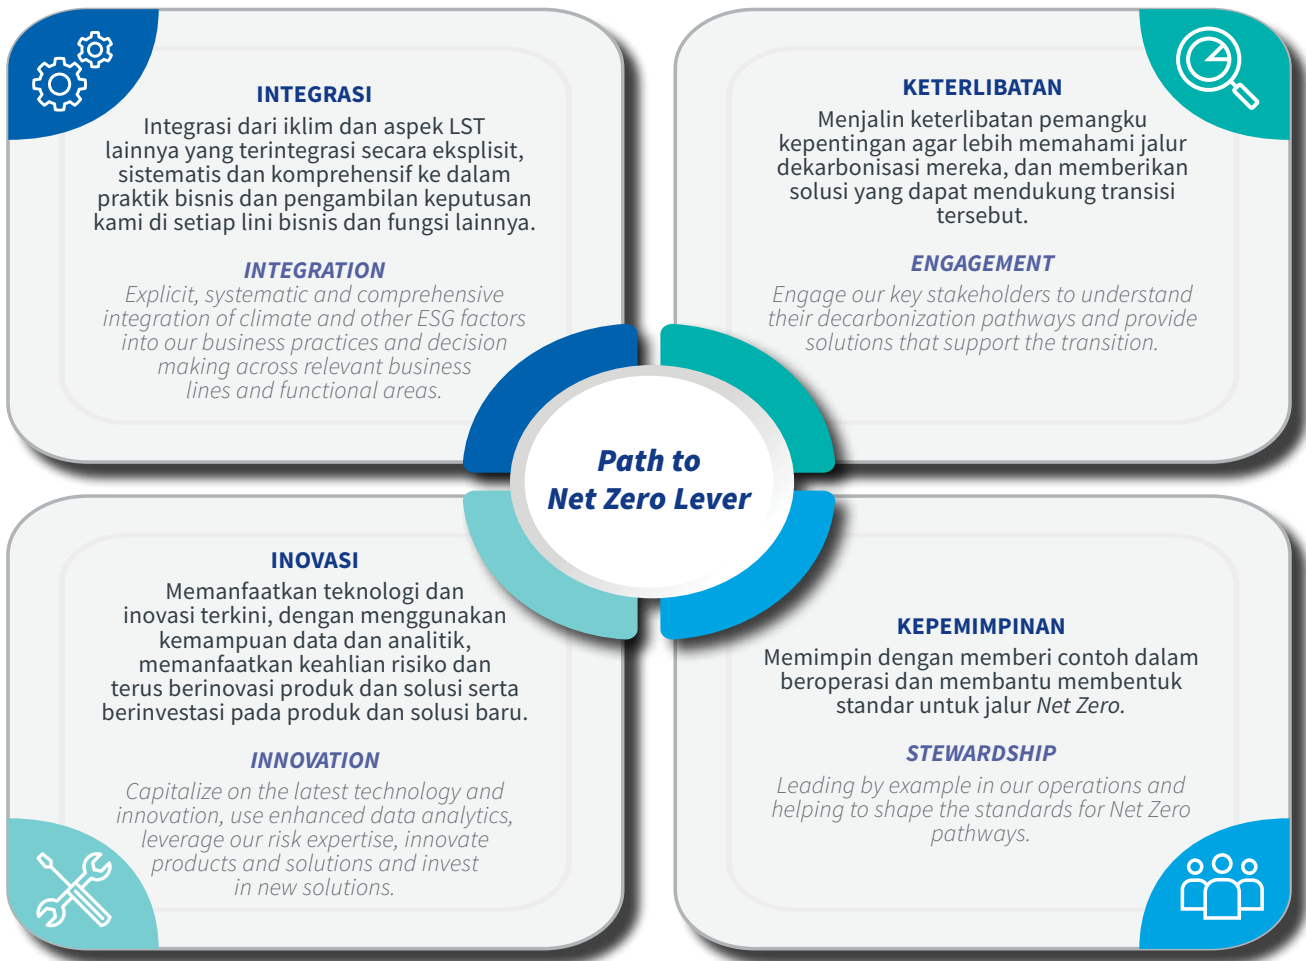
INTEGRASI

Integrasi dari iklim dan aspek LST lainnya yang terintegrasi secara eksplisit, sistematis dan komprehensif ke dalam praktik bisnis dan pengambilan keputusan kami di setiap lini bisnis dan fungsi lainnya.

INTEGRATION

Explicit, systematic and comprehensive integration of climate and other ESG factors into our business practices and decision making across relevant business lines and functional areas.

KETERLIBATAN

Menjalin keterlibatan pemangku kepentingan agar lebih memahami jalur dekarbonisasi mereka, dan memberikan solusi yang dapat mendukung transisi tersebut.

ENGAGEMENT

Engage our key stakeholders to understand their decarbonization pathways and provide solutions that support the transition.

Path to Net Zero Lever

INOVASI

Memanfaatkan teknologi dan inovasi terkini, dengan menggunakan kemampuan data dan analitik, memanfaatkan keahlian risiko dan terus berinovasi produk dan solusi serta berinvestasi pada produk dan solusi baru.

INNOVATION

Capitalize on the latest technology and innovation, use enhanced data analytics, leverage our risk expertise, innovate products and solutions and invest in new solutions.

KEPEMIMPINAN

Memimpin dengan memberi contoh dalam beroperasi dan membantu membentuk standar untuk jalur Net Zero.

STEWARDSHIP

Leading by example in our operations and helping to shape the standards for Net Zero pathways.